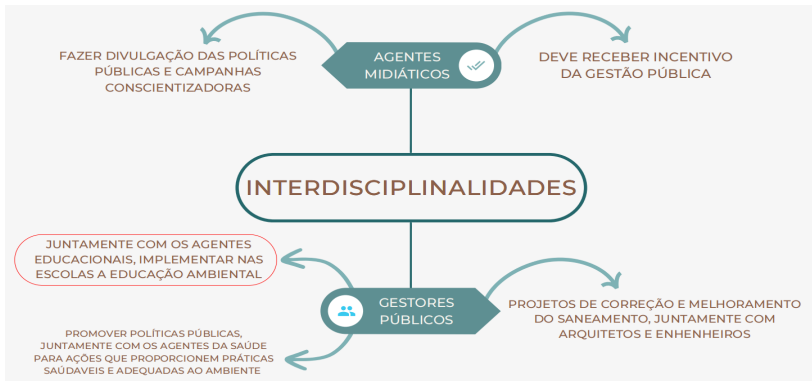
FAZER DIVULGAÇÃO DAS POLÍTICAS PÚBLICAS E CAMPANHAS CONSCIENTIZADORAS

AGENTES MIDIÁTICOS

DEVE RECEBER INCENTIVO DA GESTÃO PÚBLICA

INTERDISCIPLINALIDADES

JUNTAMENTE COM OS AGENTES EDUCACIONAIS, IMPLEMENTAR NAS ESCOLAS A EDUCAÇÃO AMBIENTAL

GESTORES PÚBLICOS

PROJETOS DE CORREÇÃO E MELHORAMENTO DO SANEAMENTO, JUNTAMENTE COM ARQUITETOS E ENHENHEIROS

PROMOVER POLÍTICAS PÚBLICAS, JUNTAMENTE COM OS AGENTES DA SAÚDE PARA AÇÕES QUE PROPORCIONEM PRÁTICAS SAÚDAVEIS E ADEQUADAS AO AMBIENTE